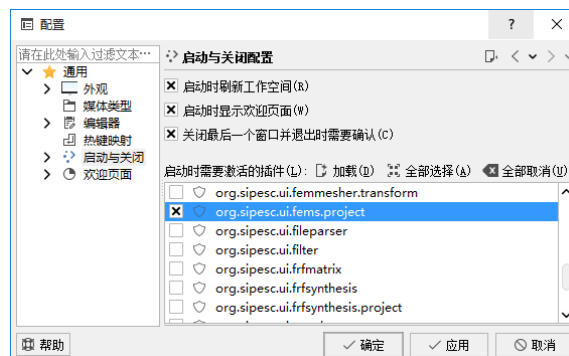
配置
?
×
请在此处输入过滤文本…
通用
外观
媒体类型
编辑器
热键映射
启动与关闭
欢迎页面
启动与关闭配置
启动时刷新工作空间(R)
启动时显示欢迎页面(W)
关闭最后一个窗口并退出时需要确认(C)
启动时需要激活的插件(L):
加载(D)
全部选择(A)
全部取消(U)
org.sipesc.ui.femmesher.transform
org.sipesc.ui.fems.project
org.sipesc.ui.fileparser
org.sipesc.ui.filter
org.sipesc.ui.frfmatrix
org.sipesc.ui.frfsynthesis
org.sipesc.ui.frfsynthesis.project
帮助
确定
应用
取消